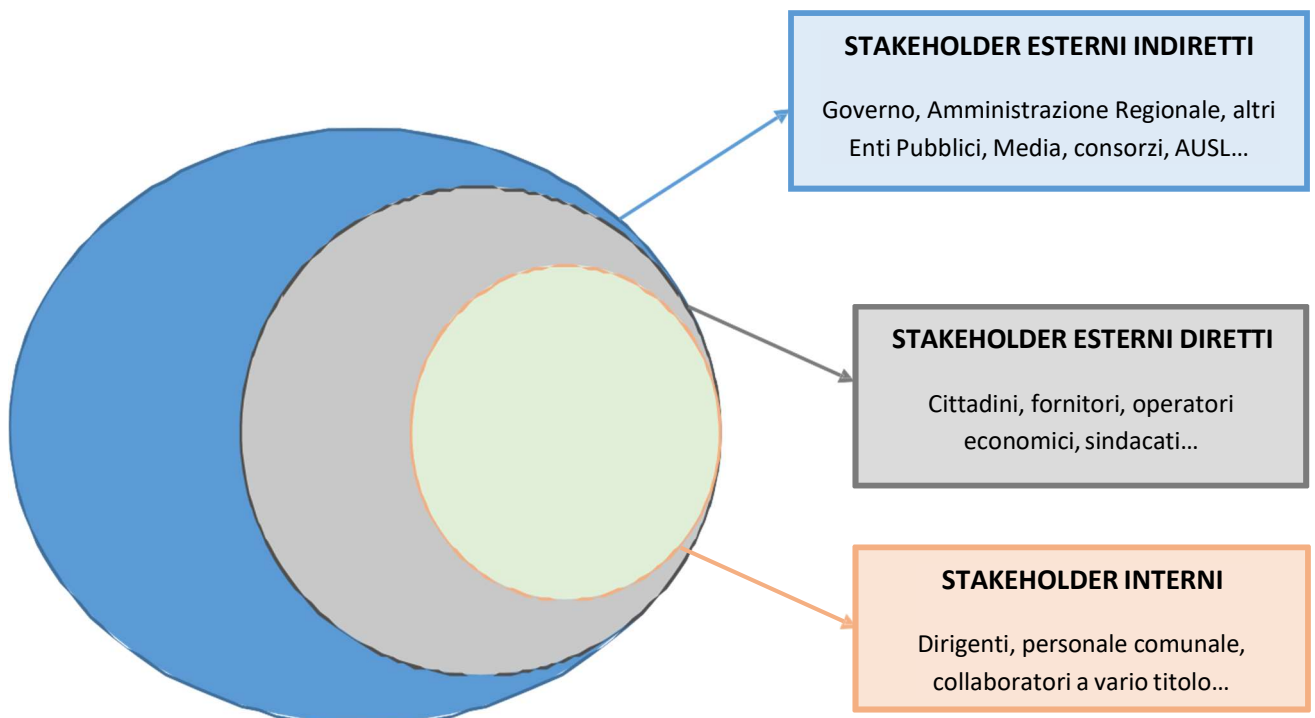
STAKEHOLDER ESTERNI INDIRETTI

Governo, Amministrazione Regionale, altri Enti Pubblici, Media, consorzi, AUSL…

STAKEHOLDER ESTERNI DIRETTI

Cittadini, fornitori, operatori economici, sindacati…

STAKEHOLDER INTERNI

Dirigenti, personale comunale, collaboratori a vario titolo…